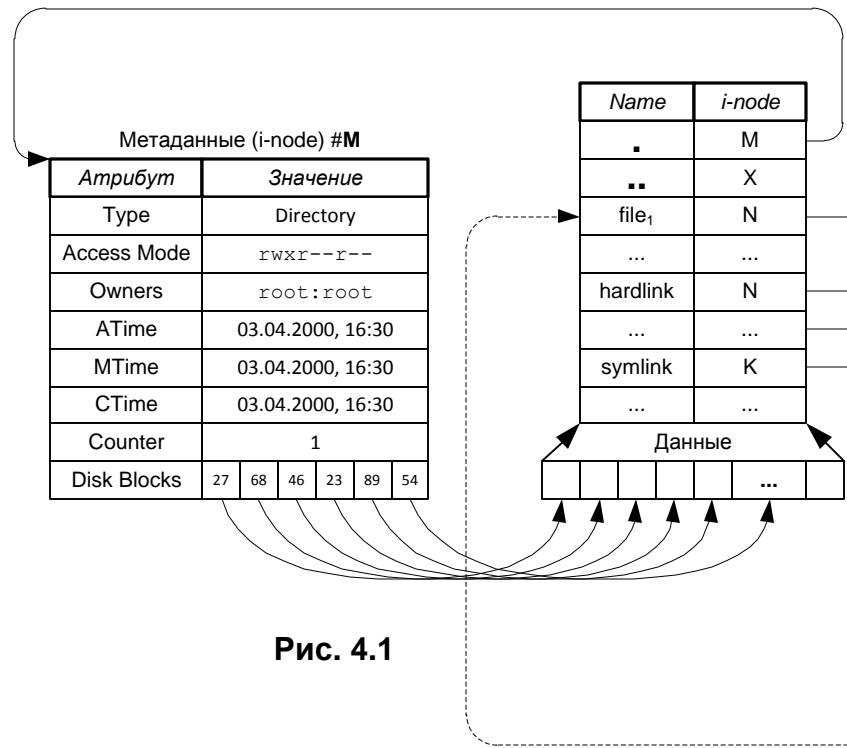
Метаданные (i-node) #**M**

| *Атрибут* | *Значение* |
|---|---|
| Type | Directory |
| Access Mode | rwxr--r-- |
| Owners | root:root |
| ATime | 03.04.2000, 16:30 |
| MTime | 03.04.2000, 16:30 |
| CTime | 03.04.2000, 16:30 |
| Counter | 1 |
| Disk Blocks | 27 68 46 23 89 54 |

| *Name* | *i-node* |
|---|---|
| . | M |
| .. | X |
| file$_1$ | N |
| ... | ... |
| hardlink | N |
| ... | ... |
| symlink | K |
| ... | ... |

Данные

...

**Рис. 4.1**